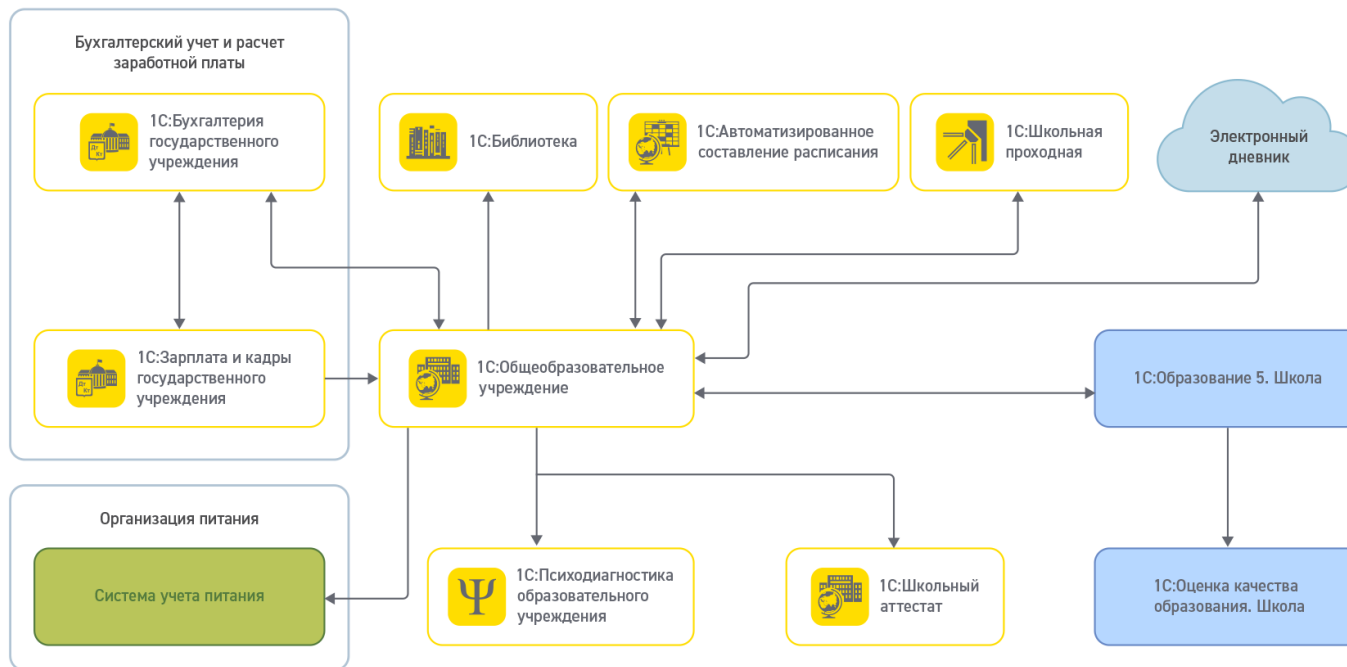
Бухгалтерский учет и расчет заработной платы

1С:Бухгалтерия государственного учреждения

1С:Библиотека

1С:Автоматизированное составление расписания

1С:Школьная проходная

Электронный дневник

1С:Зарплата и кадры государственного учреждения

1С:Общеобразовательное учреждение

1С:Образование 5. Школа

Организация питания

Система учета питания

Ψ

1С:Психодиагностика образовательного учреждения

1С:Школьный аттестат

1С:Оценка качества образования. Школа